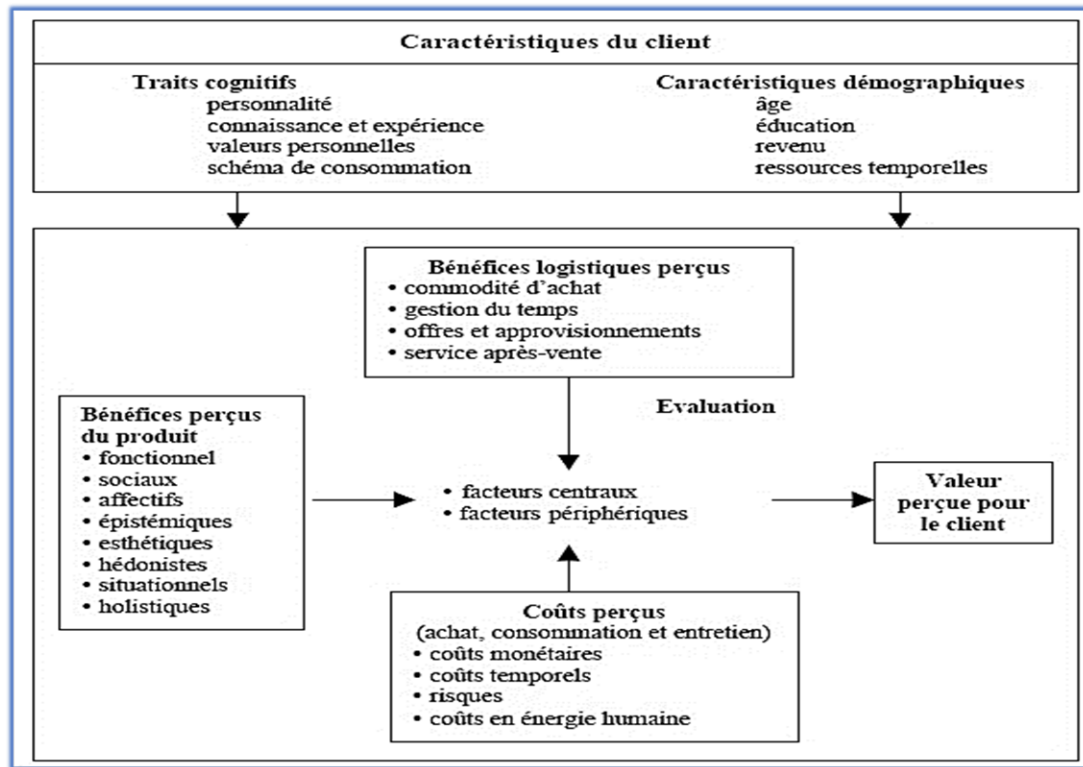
Caractéristiques du client

Traits cognitifs
personnalité
connaissance et expérience
valeurs personnelles
schéma de consommation

Caractéristiques démographiques
âge
éducation
revenu
ressources temporelles

Bénéfices logistiques perçus
• commodité d'achat
• gestion du temps
• offres et approvisionnements
• service après-vente

Evaluation

Bénéfices perçus du produit
• fonctionnel
• sociaux
• affectifs
• épistémiques
• esthétiques
• hédonistes
• situationnels
• holistiques

• facteurs centraux
• facteurs périphériques

Valeur perçue pour le client

Coûts perçus
(achat, consommation et entretien)
• coûts monétaires
• coûts temporels
• risques
• coûts en énergie humaine